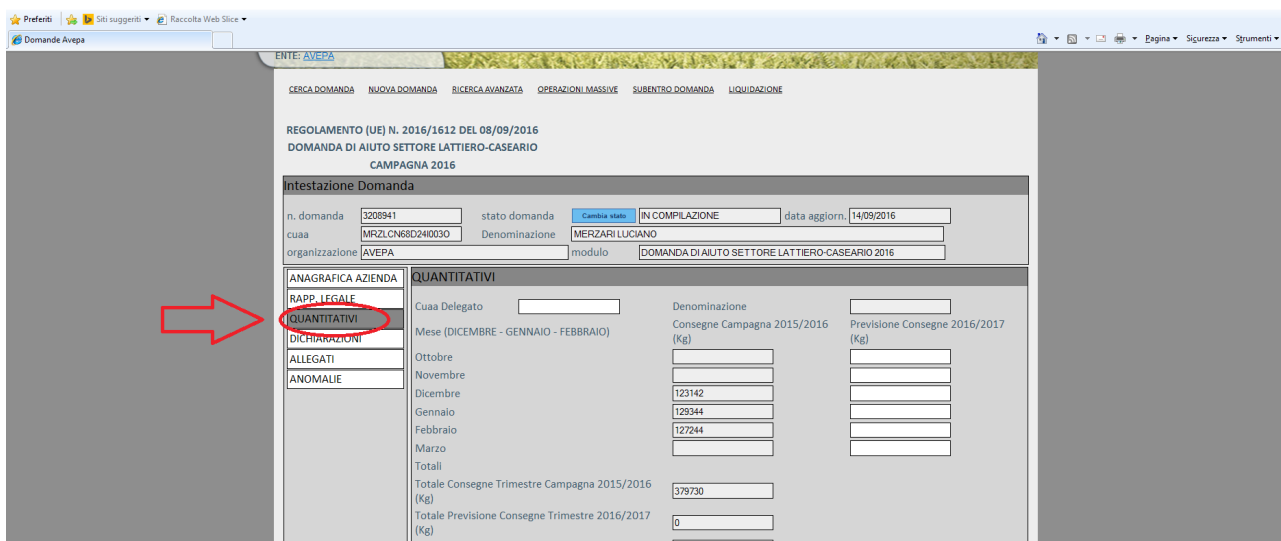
Preferiti | Siti suggeriti ▾ | Raccolta Web Slice ▾

Domande Avepa

Pagina ▾ Sicurezza ▾ Strumenti ▾

ENTE: AVEPA

CERCA DOMANDA NUOVA DOMANDA RICERCA AVANZATA OPERAZIONI MASSIVE SUBENTRO DOMANDA LIQUIDAZIONE

REGOLAMENTO (UE) N. 2016/1612 DEL 08/09/2016
DOMANDA DI AIUTO SETTORE LATTIERO-CASEARIO
CAMPAGNA 2016

Intestazione Domanda

n. domanda 3208941 stato domanda Cambia stato IN COMPILAZIONE data aggiorn. 14/09/2016
cuaa MRZLCN68D24I003O Denominazione MERZARI LUCIANO
organizzazione AVEPA modulo DOMANDA DI AIUTO SETTORE LATTIERO-CASEARIO 2016

ANAGRAFICA AZIENDA
RAPP. LEGALE
QUANTITATIVI
DICHIARAZIONI
ALLEGATI
ANOMALIE

QUANTITATIVI

Cuaa Delegato Denominazione

Mese (DICEMBRE - GENNAIO - FEBBRAIO) Consegne Campagna 2015/2016 (Kg) Previsione Consegne 2016/2017 (Kg)

| | | |
|---|---|---|
| Ottobre | | |
| Novembre | | |
| Dicembre | 123142 | |
| Gennaio | 129344 | |
| Febbraio | 127244 | |
| Marzo | | |
| Totali | | |

Totale Consegne Trimestre Campagna 2015/2016 (Kg) 379730
Totale Previsione Consegne Trimestre 2016/2017 (Kg) 0